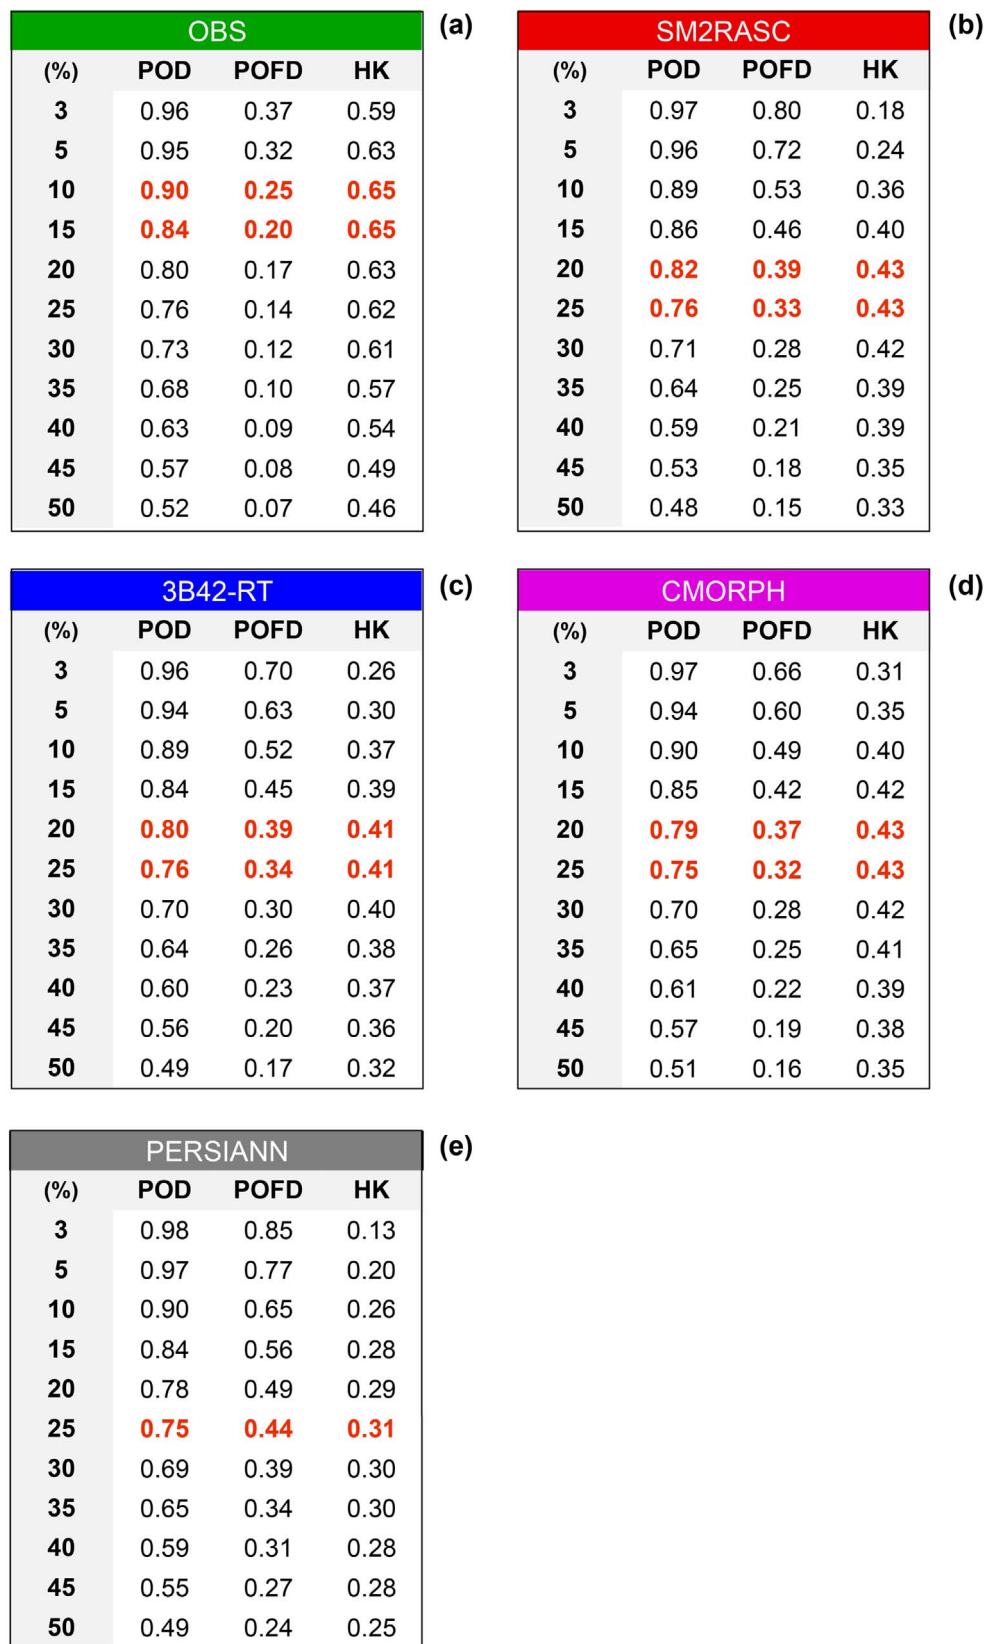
OBS (a)

| (%) | POD | POFD | HK |
|---|---|---|---|
| 3 | 0.96 | 0.37 | 0.59 |
| 5 | 0.95 | 0.32 | 0.63 |
| 10 | 0.90 | 0.25 | 0.65 |
| 15 | 0.84 | 0.20 | 0.65 |
| 20 | 0.80 | 0.17 | 0.63 |
| 25 | 0.76 | 0.14 | 0.62 |
| 30 | 0.73 | 0.12 | 0.61 |
| 35 | 0.68 | 0.10 | 0.57 |
| 40 | 0.63 | 0.09 | 0.54 |
| 45 | 0.57 | 0.08 | 0.49 |
| 50 | 0.52 | 0.07 | 0.46 |

SM2RASC (b)

| (%) | POD | POFD | HK |
|---|---|---|---|
| 3 | 0.97 | 0.80 | 0.18 |
| 5 | 0.96 | 0.72 | 0.24 |
| 10 | 0.89 | 0.53 | 0.36 |
| 15 | 0.86 | 0.46 | 0.40 |
| 20 | 0.82 | 0.39 | 0.43 |
| 25 | 0.76 | 0.33 | 0.43 |
| 30 | 0.71 | 0.28 | 0.42 |
| 35 | 0.64 | 0.25 | 0.39 |
| 40 | 0.59 | 0.21 | 0.39 |
| 45 | 0.53 | 0.18 | 0.35 |
| 50 | 0.48 | 0.15 | 0.33 |

3B42-RT (c)

| (%) | POD | POFD | HK |
|---|---|---|---|
| 3 | 0.96 | 0.70 | 0.26 |
| 5 | 0.94 | 0.63 | 0.30 |
| 10 | 0.89 | 0.52 | 0.37 |
| 15 | 0.84 | 0.45 | 0.39 |
| 20 | 0.80 | 0.39 | 0.41 |
| 25 | 0.76 | 0.34 | 0.41 |
| 30 | 0.70 | 0.30 | 0.40 |
| 35 | 0.64 | 0.26 | 0.38 |
| 40 | 0.60 | 0.23 | 0.37 |
| 45 | 0.56 | 0.20 | 0.36 |
| 50 | 0.49 | 0.17 | 0.32 |

CMORPH (d)

| (%) | POD | POFD | HK |
|---|---|---|---|
| 3 | 0.97 | 0.66 | 0.31 |
| 5 | 0.94 | 0.60 | 0.35 |
| 10 | 0.90 | 0.49 | 0.40 |
| 15 | 0.85 | 0.42 | 0.42 |
| 20 | 0.79 | 0.37 | 0.43 |
| 25 | 0.75 | 0.32 | 0.43 |
| 30 | 0.70 | 0.28 | 0.42 |
| 35 | 0.65 | 0.25 | 0.41 |
| 40 | 0.61 | 0.22 | 0.39 |
| 45 | 0.57 | 0.19 | 0.38 |
| 50 | 0.51 | 0.16 | 0.35 |

PERSIANN (e)

| (%) | POD | POFD | HK |
|---|---|---|---|
| 3 | 0.98 | 0.85 | 0.13 |
| 5 | 0.97 | 0.77 | 0.20 |
| 10 | 0.90 | 0.65 | 0.26 |
| 15 | 0.84 | 0.56 | 0.28 |
| 20 | 0.78 | 0.49 | 0.29 |
| 25 | 0.75 | 0.44 | 0.31 |
| 30 | 0.69 | 0.39 | 0.30 |
| 35 | 0.65 | 0.34 | 0.30 |
| 40 | 0.59 | 0.31 | 0.28 |
| 45 | 0.55 | 0.27 | 0.28 |
| 50 | 0.49 | 0.24 | 0.25 |